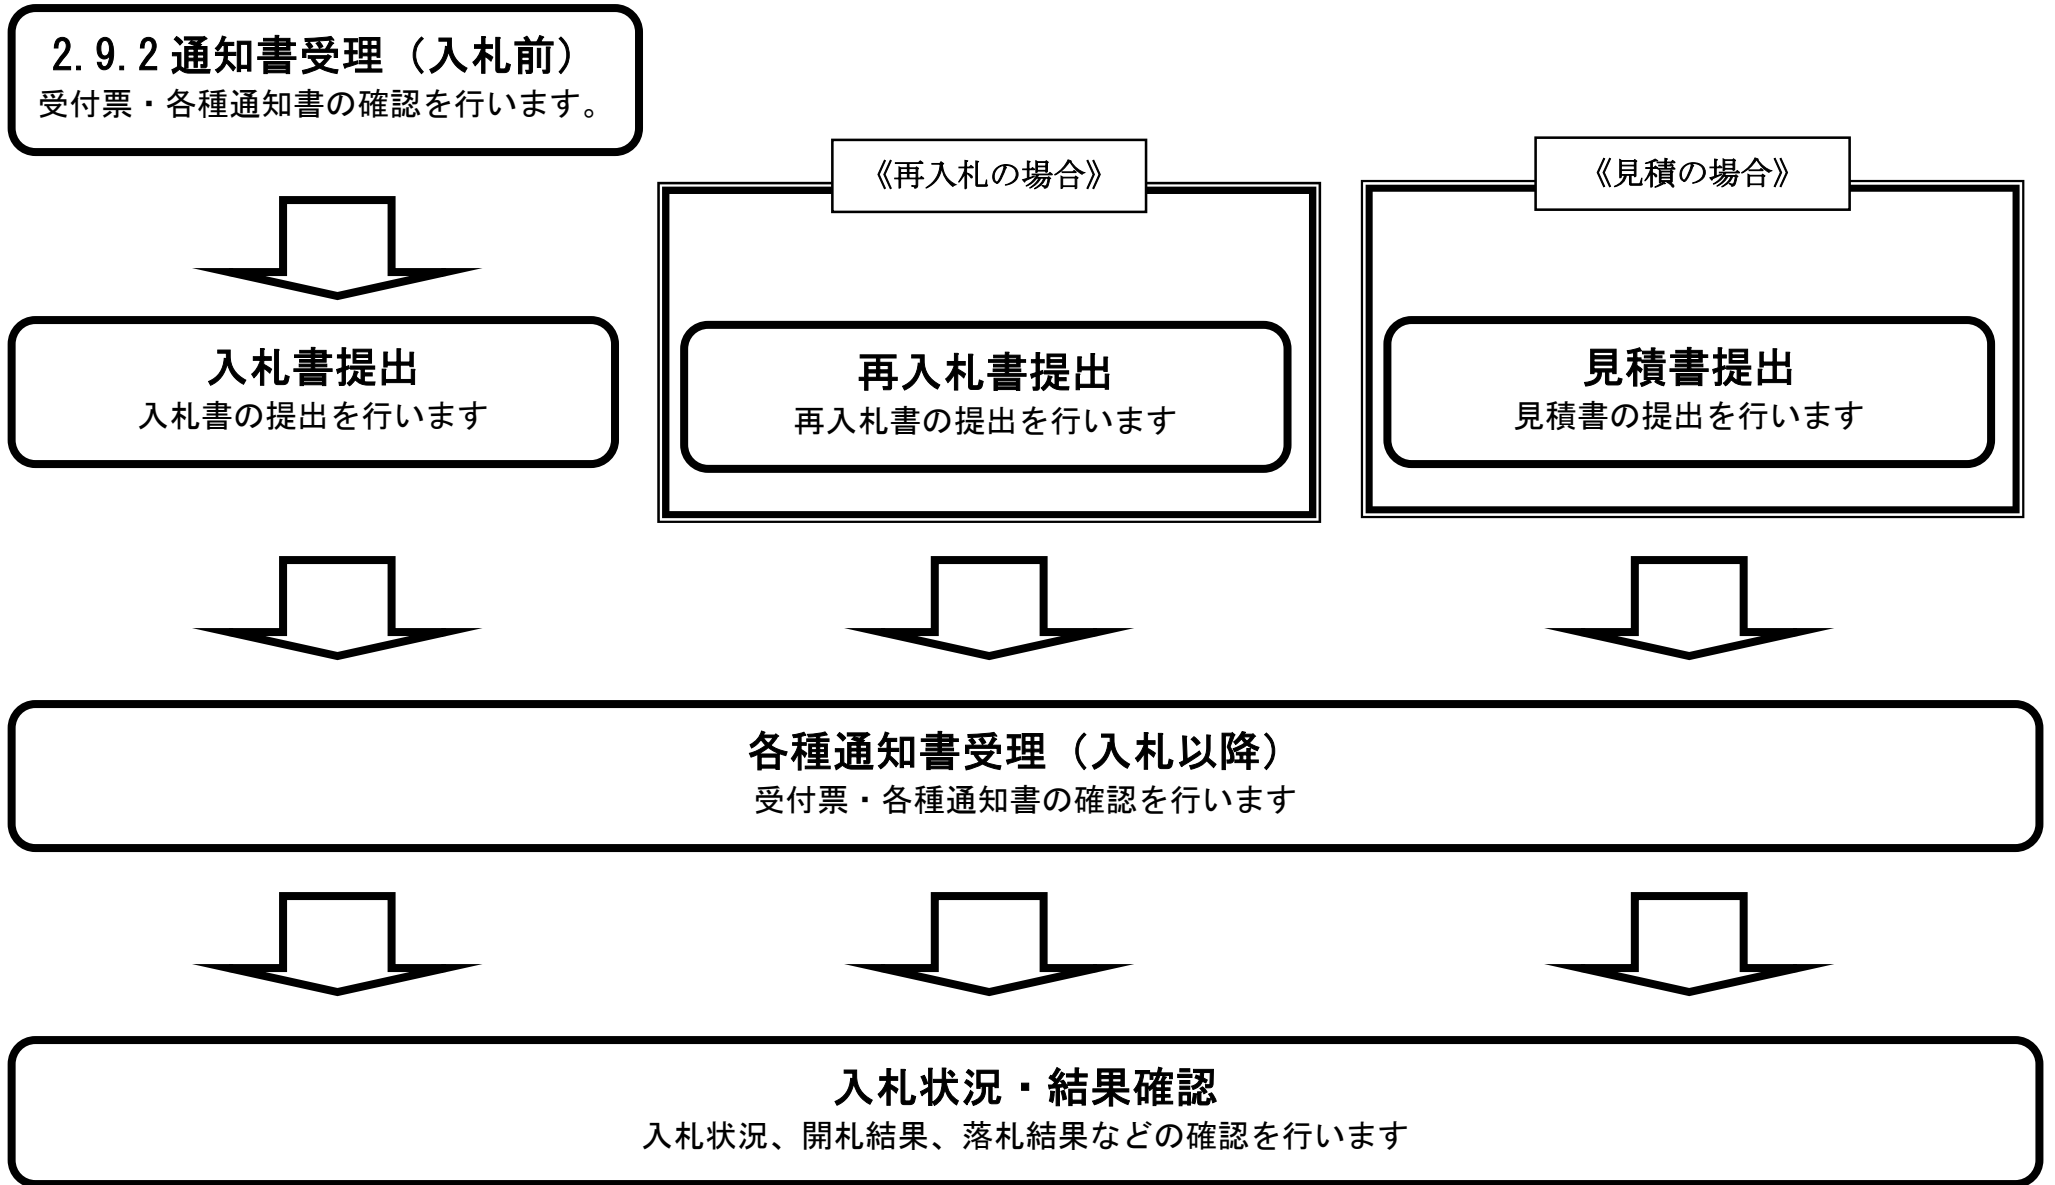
2.9.2 通知書受理（入札前）
受付票・各種通知書の確認を行います。

《再入札の場合》

《見積の場合》

入札書提出
入札書の提出を行います

再入札書提出
再入札書の提出を行います

見積書提出
見積書の提出を行います

各種通知書受理（入札以降）
受付票・各種通知書の確認を行います

入札状況・結果確認
入札状況、開札結果、落札結果などの確認を行います